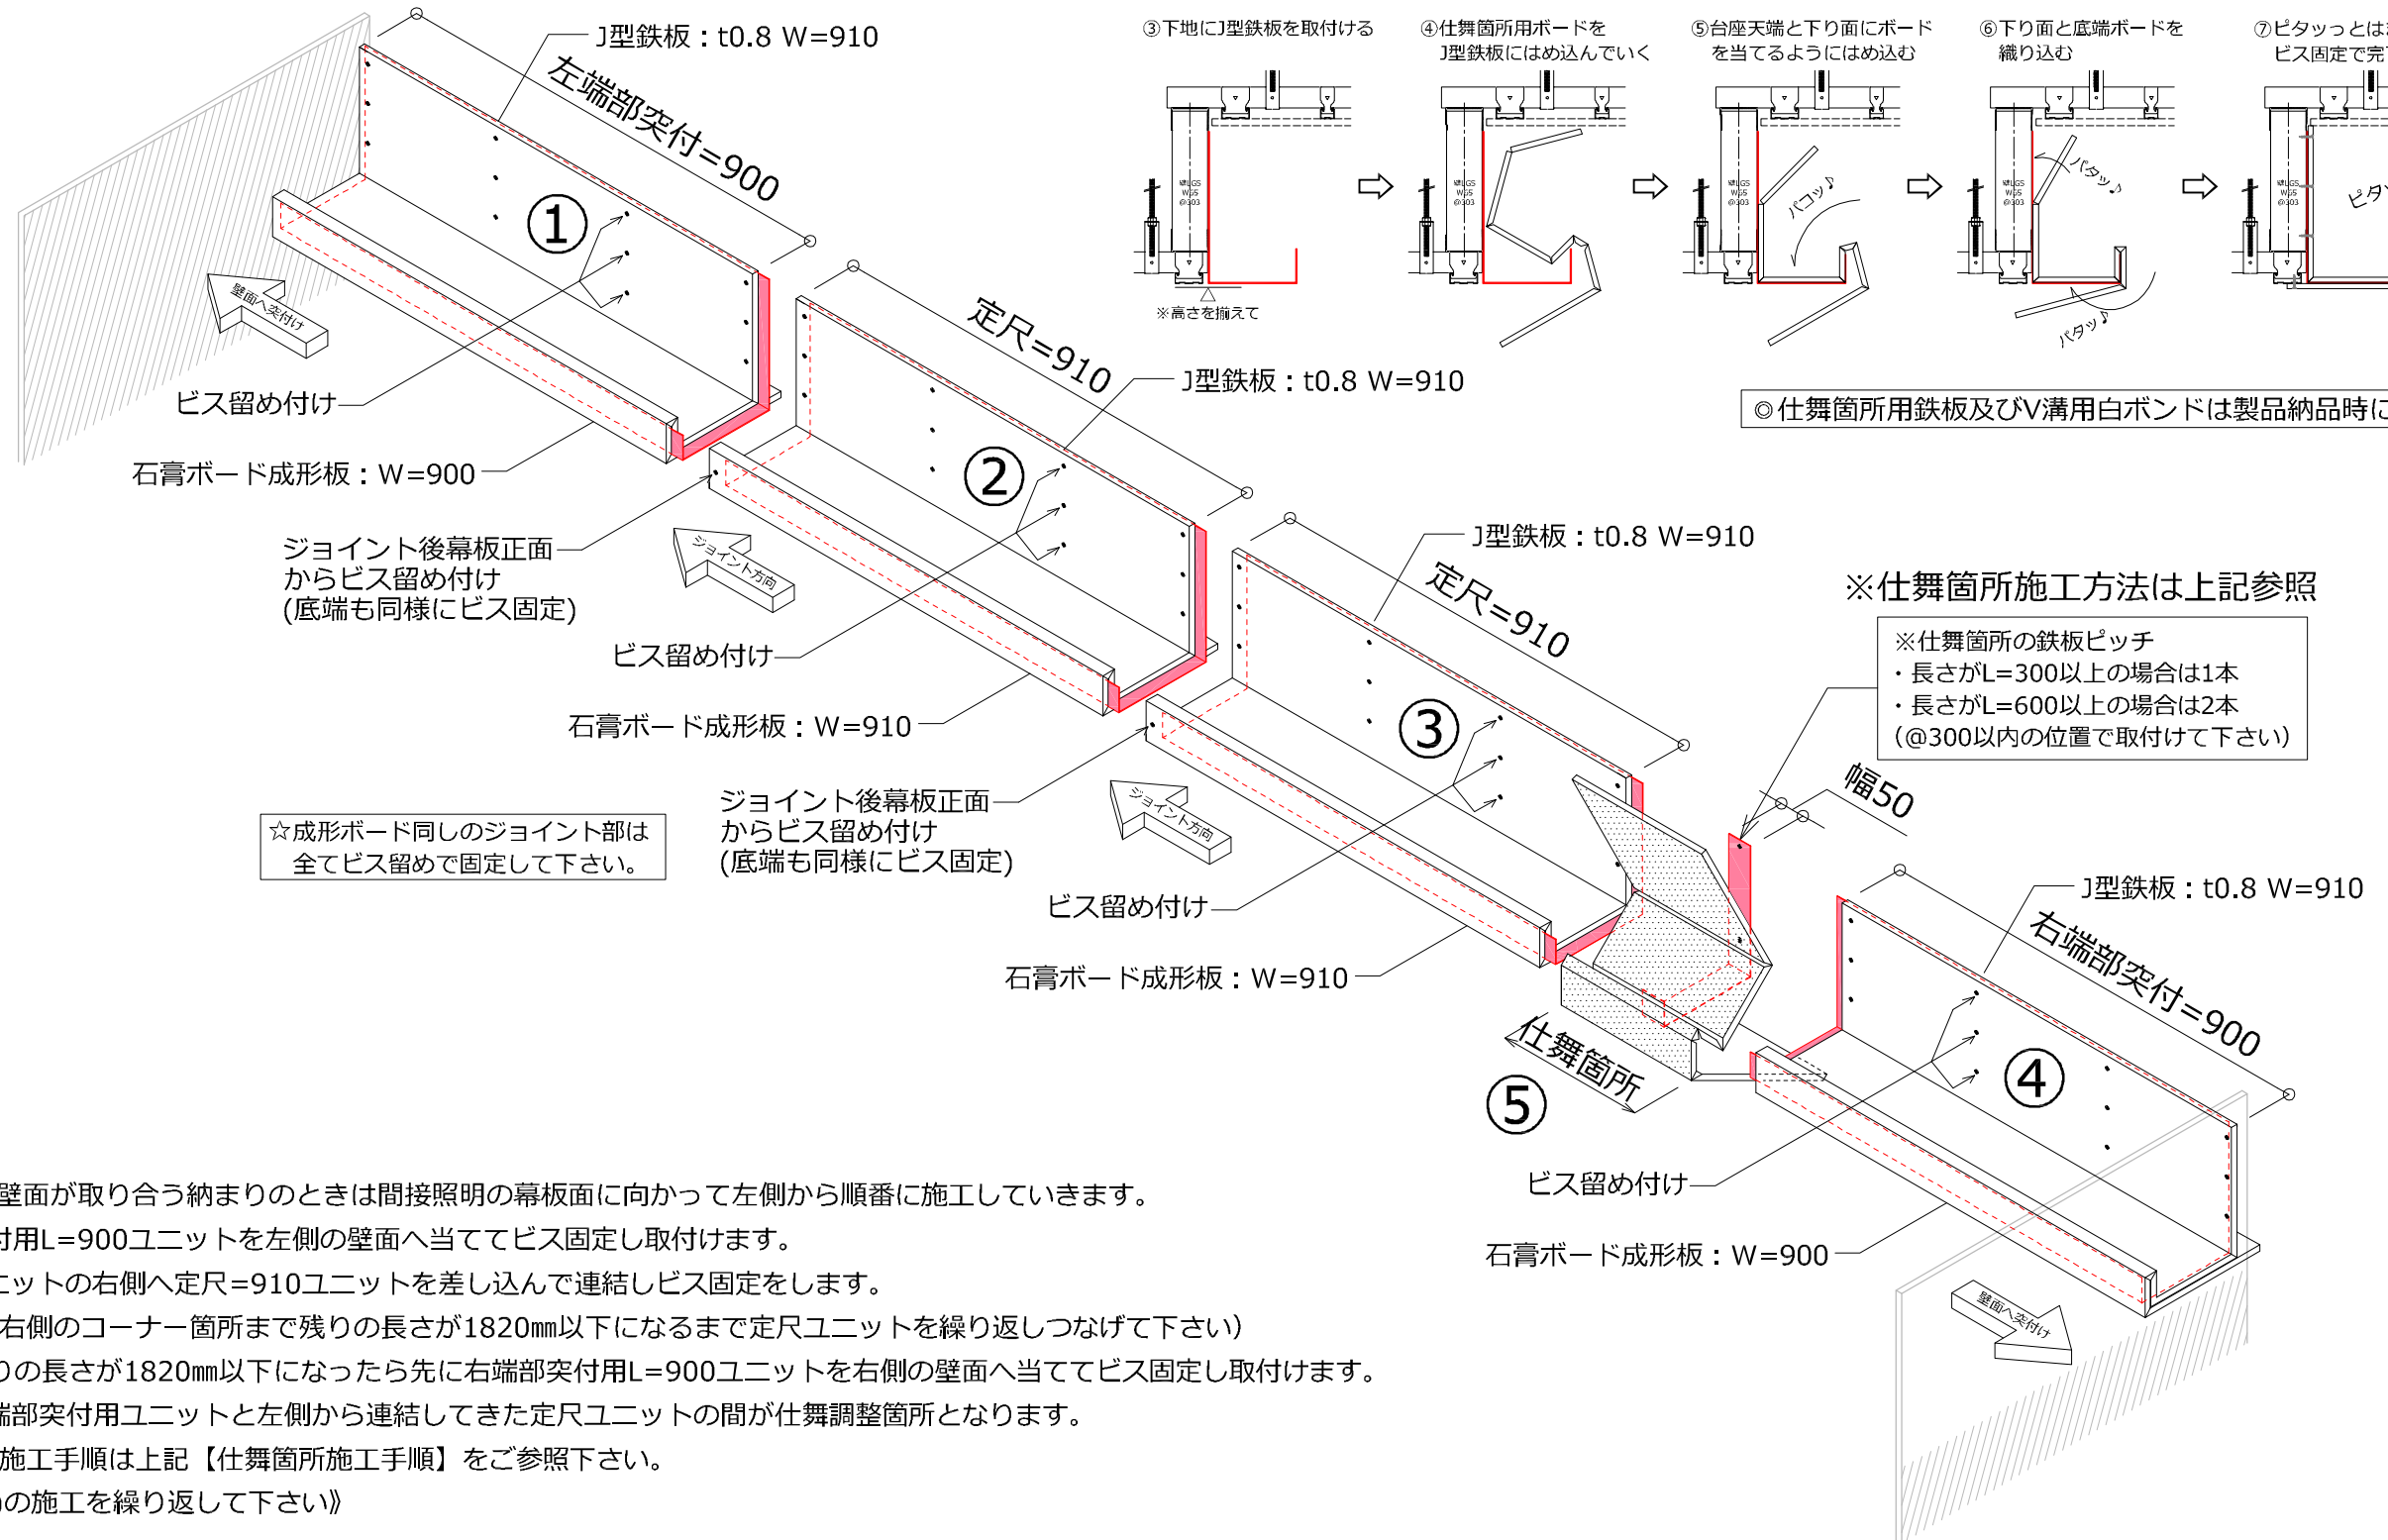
J型鉄板：t0.8 W=910
左端部突付=900
①
壁面へ突付け
ビス留め付け
石膏ボード成形板：W=900
定尺=910
J型鉄板：t0.8 W=910
②
ジョイント後幕板正面からビス留め付け(底端も同様にビス固定)
ジョイント方向
ビス留め付け
石膏ボード成形板：W=910
J型鉄板：t0.8 W=910
定尺=910
③
ジョイント後幕板正面からビス留め付け(底端も同様にビス固定)
ジョイント方向
ビス留め付け
石膏ボード成形板：W=910
☆成形ボード同しのジョイント部は全てビス留めで固定して下さい。

③下地にJ型鉄板を取付ける
※高さを揃えて
④仕舞箇所用ボードをJ型鉄板にはめ込んでいく
⑤台座天端と下り面にボードを当てるようにはめ込む
パコッ♪
⑥下り面と底端ボードを織り込む
パタッ♪
パタッ♪
⑦ピタッっとはビス固定で完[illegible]
ピタ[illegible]
◎仕舞箇所用鉄板及びV溝用白ボンドは製品納品時に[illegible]

※仕舞箇所施工方法は上記参照
※仕舞箇所の鉄板ピッチ
・長さがL=300以上の場合は1本
・長さがL=600以上の場合は2本
(@300以内の位置で取付けて下さい)
幅50
J型鉄板：t0.8 W=910
右端部突付=900
④
⑤
仕舞箇所
ビス留め付け
石膏ボード成形板：W=900
壁面へ突付け

壁面が取り合う納まりのときは間接照明の幕板面に向かって左側から順番に施工していきます。
付用L=900ユニットを左側の壁面へ当ててビス固定し取付けます。
ニットの右側へ定尺=910ユニットを差し込んで連結しビス固定をします。
右側のコーナー箇所まで残りの長さが1820㎜以下になるまで定尺ユニットを繰り返しつなげて下さい)
りの長さが1820㎜以下になったら先に右端部突付用L=900ユニットを右側の壁面へ当ててビス固定し取付けます。
端部突付用ユニットと左側から連結してきた定尺ユニットの間が仕舞調整箇所となります。
施工手順は上記【仕舞箇所施工手順】をご参照下さい。
の施工を繰り返して下さい》